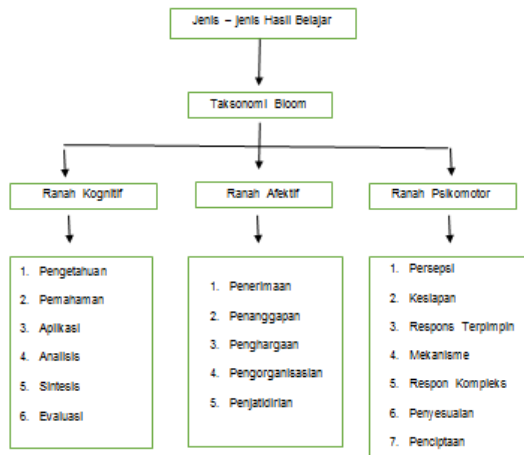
Jenis – Jenis Hasil Belajar

Taksonomi Bloom

Ranah Kognitif

1. Pengetahuan
2. Pemahaman
3. Aplikasi
4. Analisis
5. Sintesis
6. Evaluasi

Ranah Afektif

1. Penerimaan
2. Penanggapan
3. Penghargaan
4. Pengorganisasian
5. Penjatidirian

Ranah Psikomotor

1. Persepsi
2. Kesiapan
3. Respons Terpimpin
4. Mekanisme
5. Respon Kompleks
6. Penyesuaian
7. Penciptaan